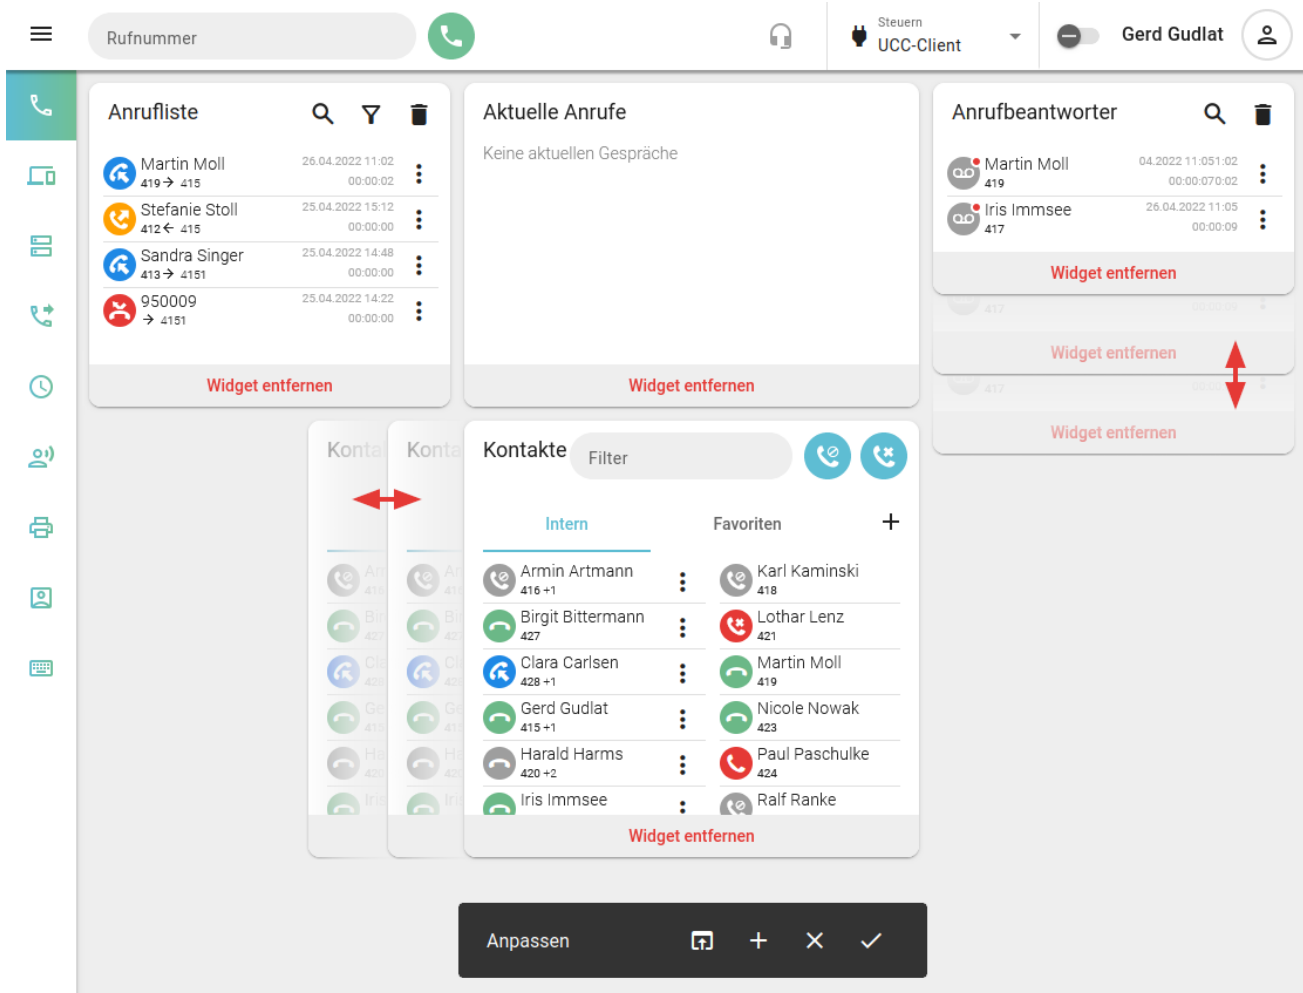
Rufnummer

Steuern
UCC-Client

Gerd Gudlat

Anrufliste

Martin Moll
419 → 415
26.04.2022 11:02
00:00:02

Stefanie Stoll
412 ← 415
25.04.2022 15:12
00:00:00

Sandra Singer
413 → 4151
25.04.2022 14:48
00:00:00

950009
→ 4151
25.04.2022 14:22
00:00:00

Widget entfernen

Aktuelle Anrufe

Keine aktuellen Gespräche

Widget entfernen

Anrufbeantworter

Martin Moll
419
04.2022 11:051:02
00:00:070:02

Iris Immsee
417
26.04.2022 11:05
00:00:09

Widget entfernen

Widget entfernen

Widget entfernen

Konta

Konta

Kontakte

Filter

Intern

Favoriten

Armin Artmann
416 +1

Birgit Bittermann
427

Clara Carlsen
428 +1

Gerd Gudlat
415 +1

Harald Harms
420 +2

Iris Immsee

Karl Kaminski
418

Lothar Lenz
421

Martin Moll
419

Nicole Nowak
423

Paul Paschulke
424

Ralf Ranke

Widget entfernen

Anpassen